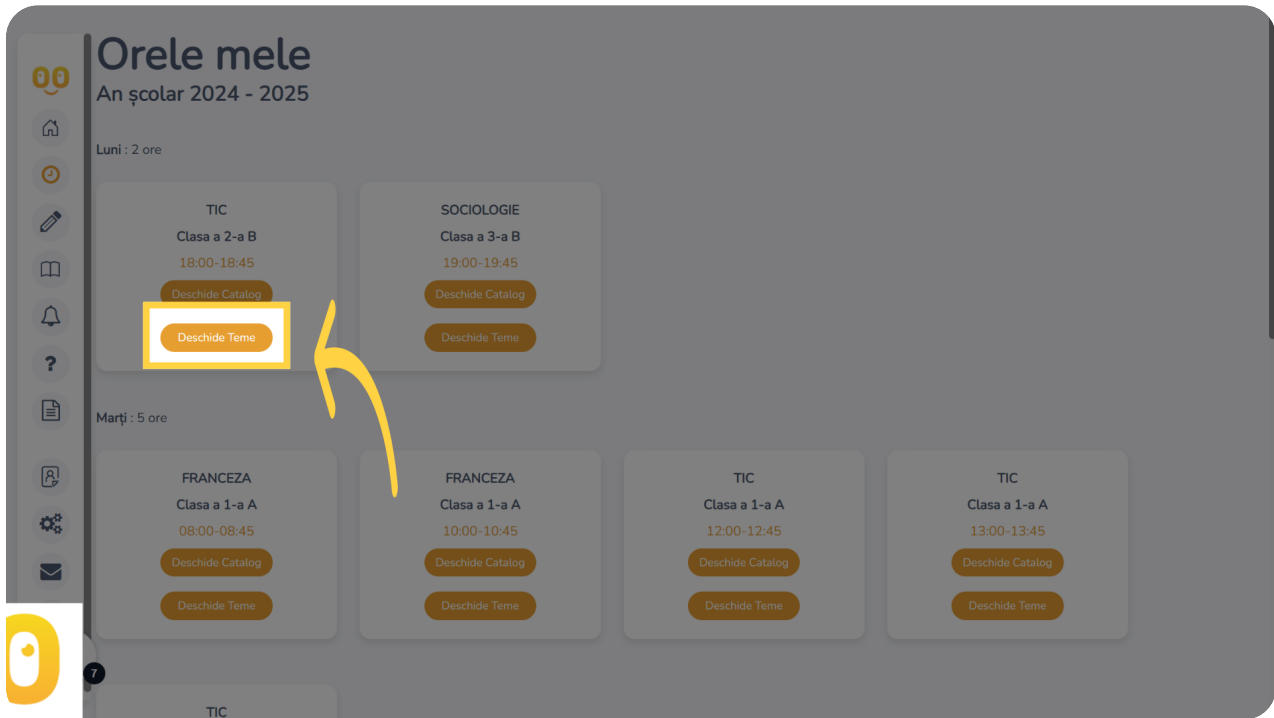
Orele mele
An școlar 2024 - 2025

Luni : 2 ore

TIC
Clasa a 2-a B
18:00-18:45
Deschide Catalog
Deschide Teme

SOCIOLOGIE
Clasa a 3-a B
19:00-19:45
Deschide Catalog
Deschide Teme

Marți : 5 ore

FRANCEZA
Clasa a 1-a A
08:00-08:45
Deschide Catalog
Deschide Teme

FRANCEZA
Clasa a 1-a A
10:00-10:45
Deschide Catalog
Deschide Teme

TIC
Clasa a 1-a A
12:00-12:45
Deschide Catalog
Deschide Teme

TIC
Clasa a 1-a A
13:00-13:45
Deschide Catalog
Deschide Teme

7

TIC